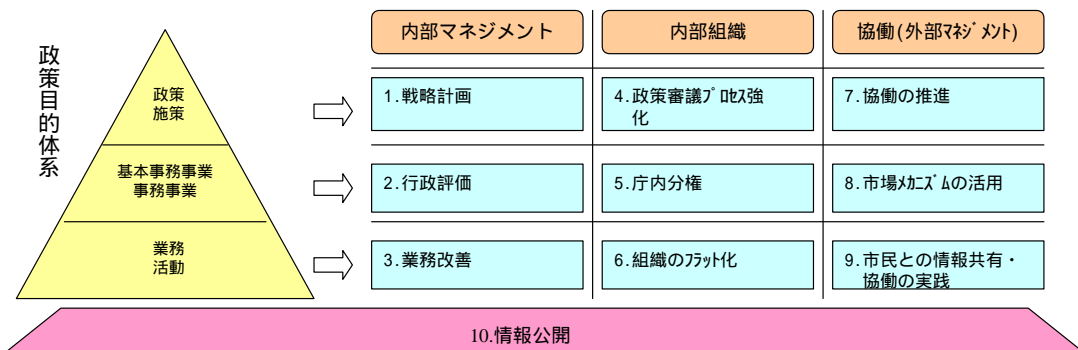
政策目的体系

政策
施策

基本事務事業
事務事業

業務
活動

| 内部マネジメント | 内部組織 | 協働(外部ﾏﾈｼﾞﾒﾝﾄ) |
|---|---|---|
| 1.戦略計画 | 4.政策審議ﾌﾟﾛｾｽ強化 | 7.協働の推進 |
| 2.行政評価 | 5.庁内分権 | 8.市場ﾒｶﾆｽﾞﾑの活用 |
| 3.業務改善 | 6.組織のﾌﾗｯﾄ化 | 9.市民との情報共有・協働の実践 |

10.情報公開